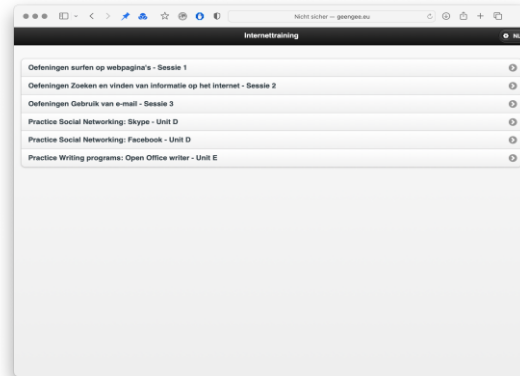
Nicht sicher — geengee.eu

Internettraining

Oefeningen surfen op webpagina's - Sessie 1

Oefeningen Zoeken en vinden van informatie op het internet - Sessie 2

Oefeningen Gebruik van e-mail - Sessie 3

Practice Social Networking: Skype - Unit D

Practice Social Networking: Facebook - Unit D

Practice Writing programs: Open Office writer - Unit E